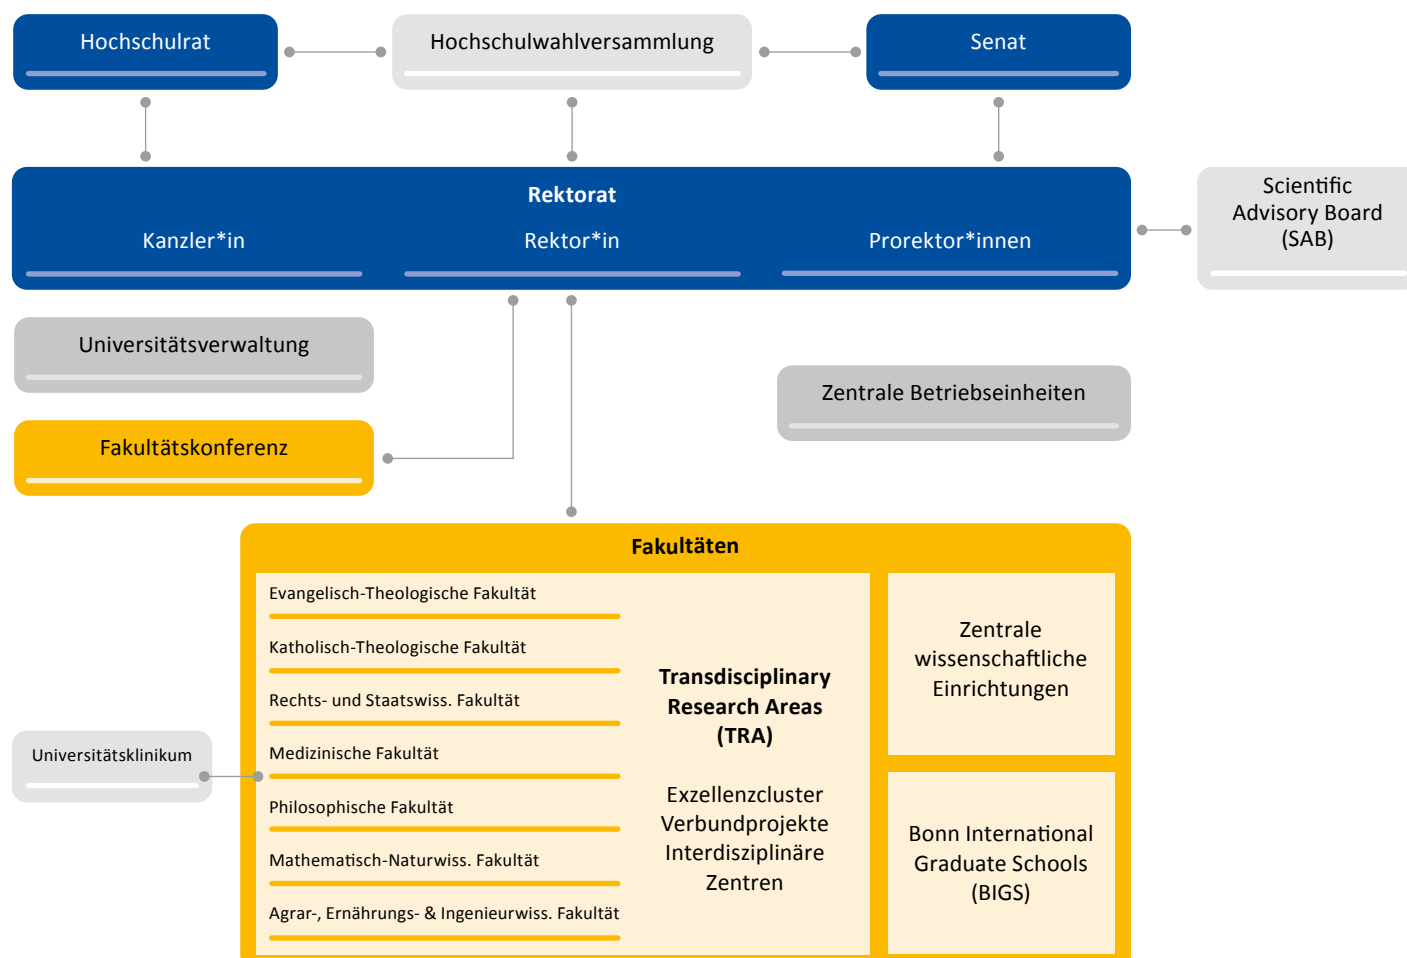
Hochschulrat

Hochschulwahlversammlung

Senat

Rektorat

Kanzler*in

Rektor*in

Prorektor*innen

Scientific Advisory Board (SAB)

Universitätsverwaltung

Zentrale Betriebseinheiten

Fakultätskonferenz

Fakultäten

Evangelisch-Theologische Fakultät

Katholisch-Theologische Fakultät

Rechts- und Staatswiss. Fakultät

Medizinische Fakultät

Philosophische Fakultät

Mathematisch-Naturwiss. Fakultät

Agrar-, Ernährungs- & Ingenieurwiss. Fakultät

Transdisciplinary Research Areas (TRA)

Exzellenzcluster
Verbundprojekte
Interdisziplinäre Zentren

Zentrale wissenschaftliche Einrichtungen

Bonn International Graduate Schools (BIGS)

Universitätsklinikum